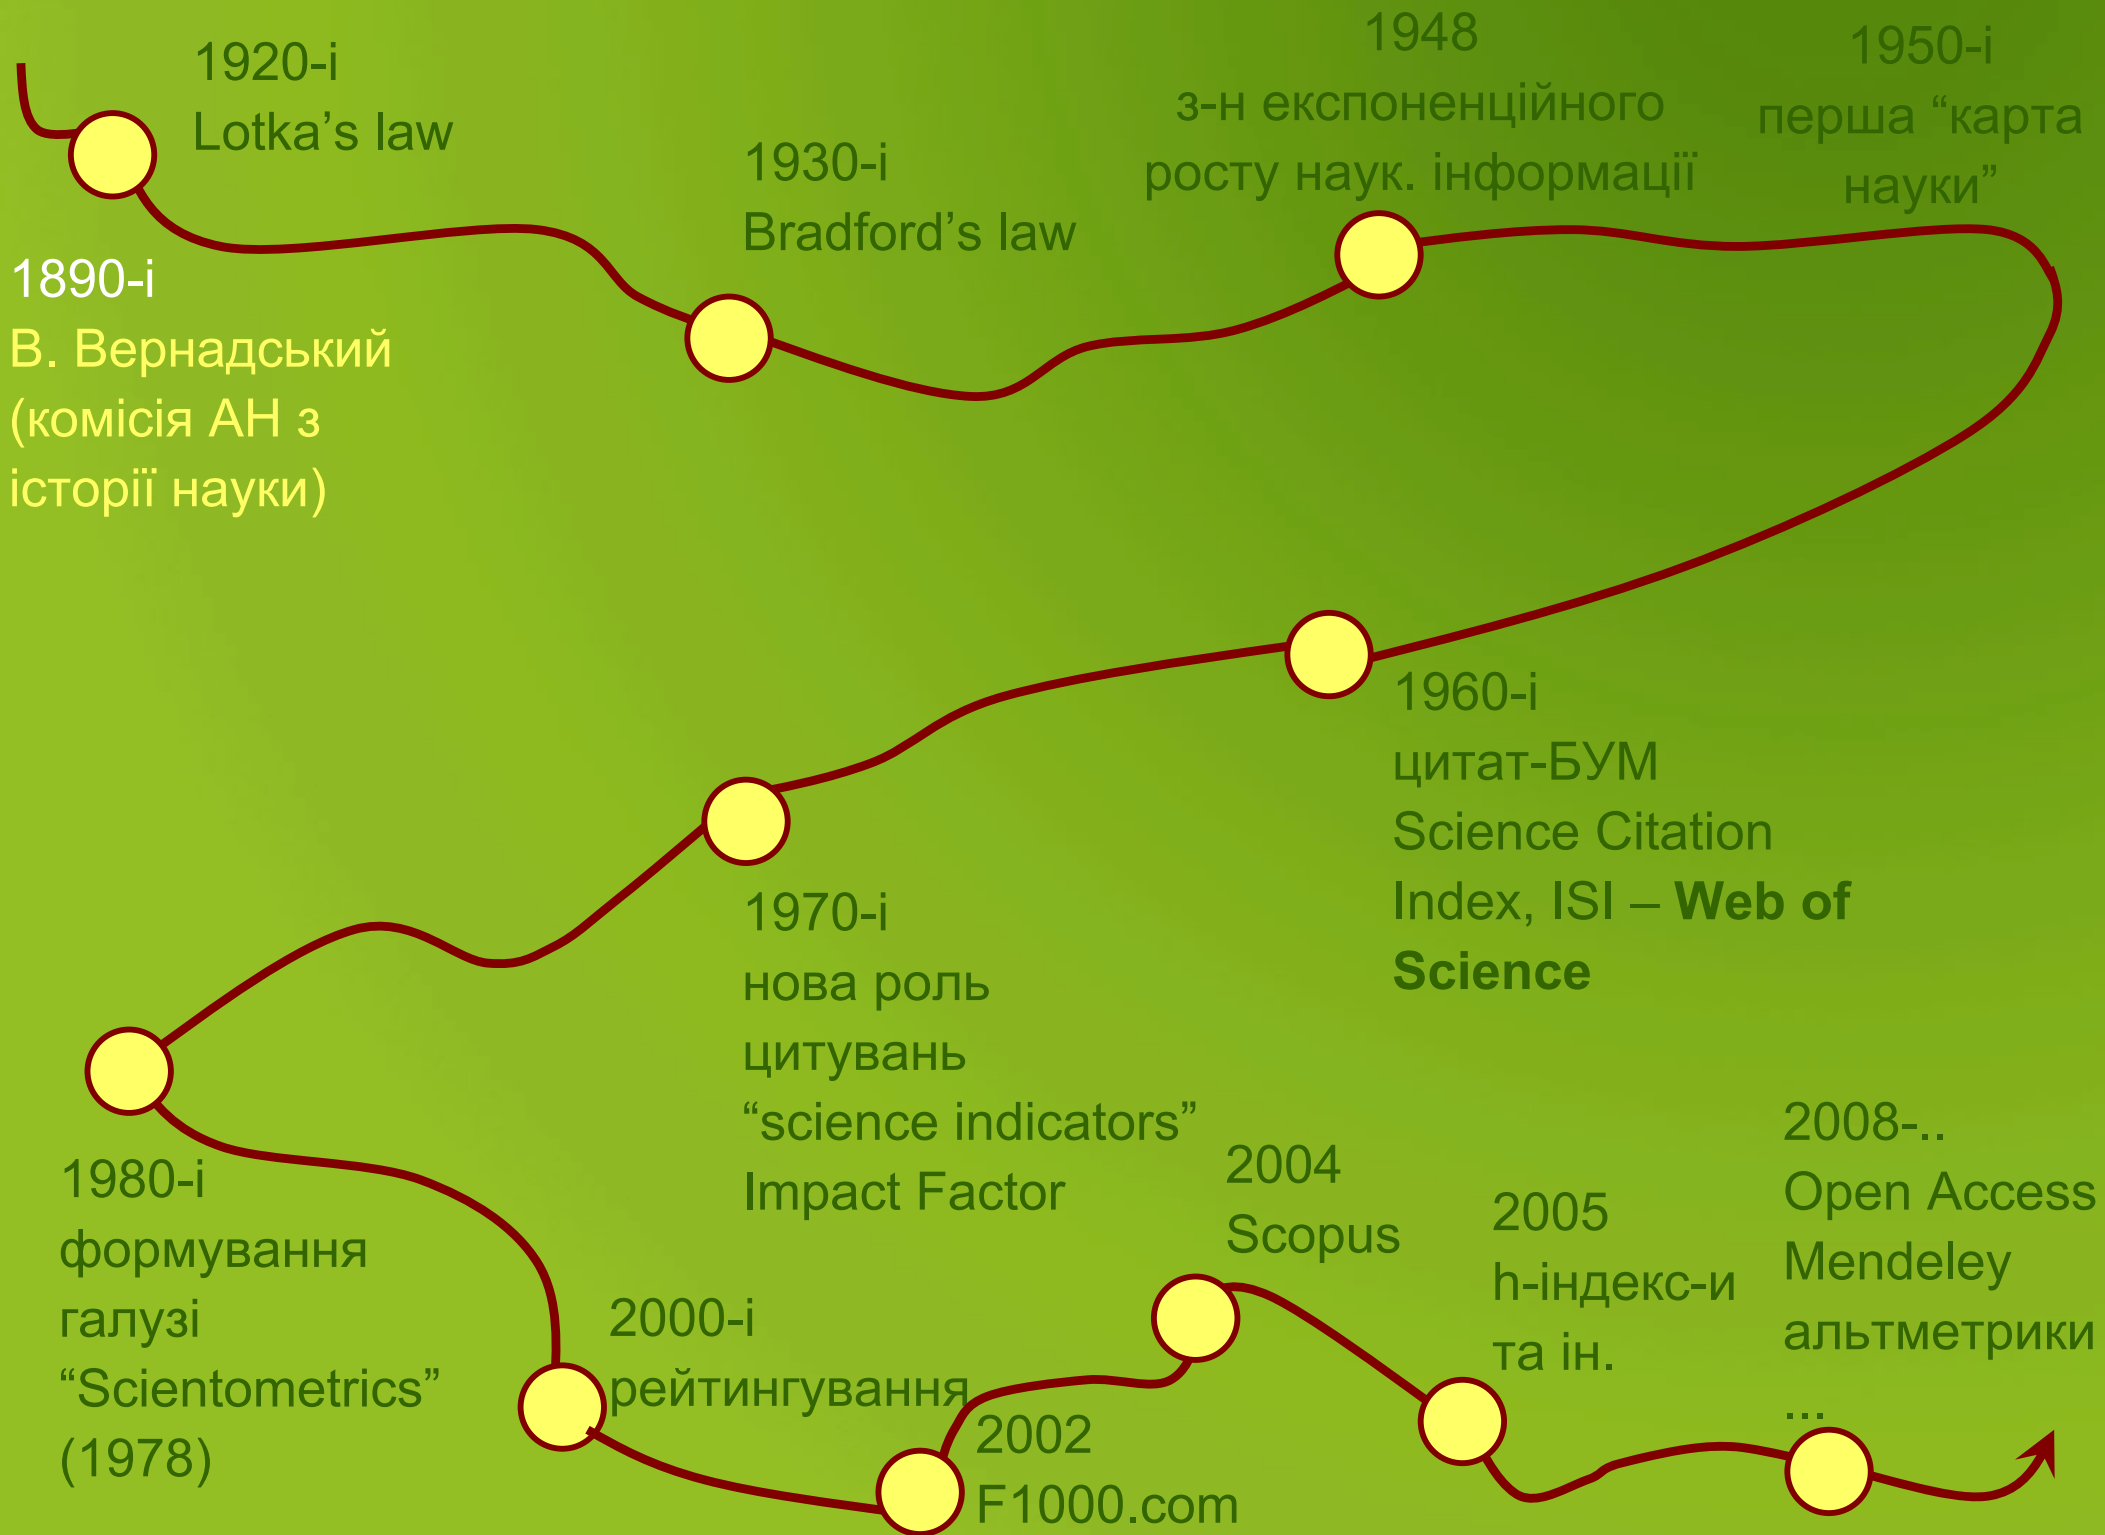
1890-і
В. Вернадський (комісія АН з історії науки)

1920-і
Lotka’s law

1930-і
Bradford’s law

1948
з-н експоненційного росту наук. інформації

1950-і
перша “карта науки”

1960-і
цитат-БУМ
Science Citation Index, ISI – **Web of Science**

1970-і
нова роль цитувань
“science indicators”
Impact Factor

1980-і
формування галузі “Scientometrics” (1978)

2000-і
рейтингування

2002
F1000.com

2004
Scopus

2005
h-індекс-и та ін.

2008-..
Open Access
Mendeley
альтметрики
...